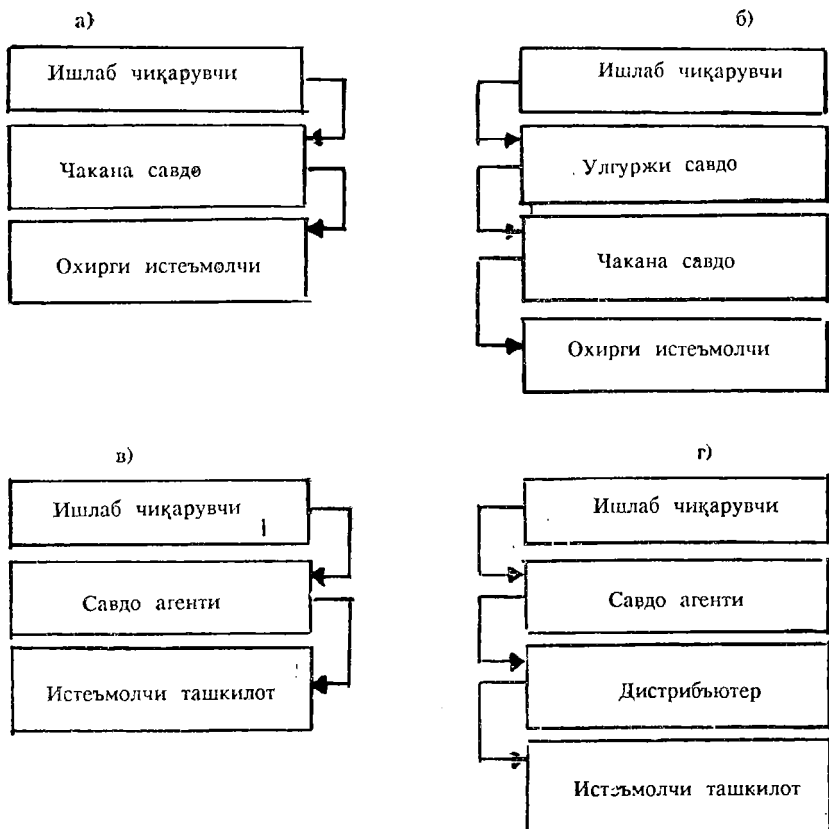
а)

Ишлаб чиқарувчи

Чакана савдо

Охирги истеъмолчи

б)

Ишлаб чиқарувчи

Улгуржи савдо

Чакана савдо

Охирги истеъмолчи

в)

Ишлаб чиқарувчи

Савдо агенти

Истеъмолчи ташкилот

г)

Ишлаб чиқарувчи

Савдо агенти

Дистрибьютер

Истеъмолчи ташкилот